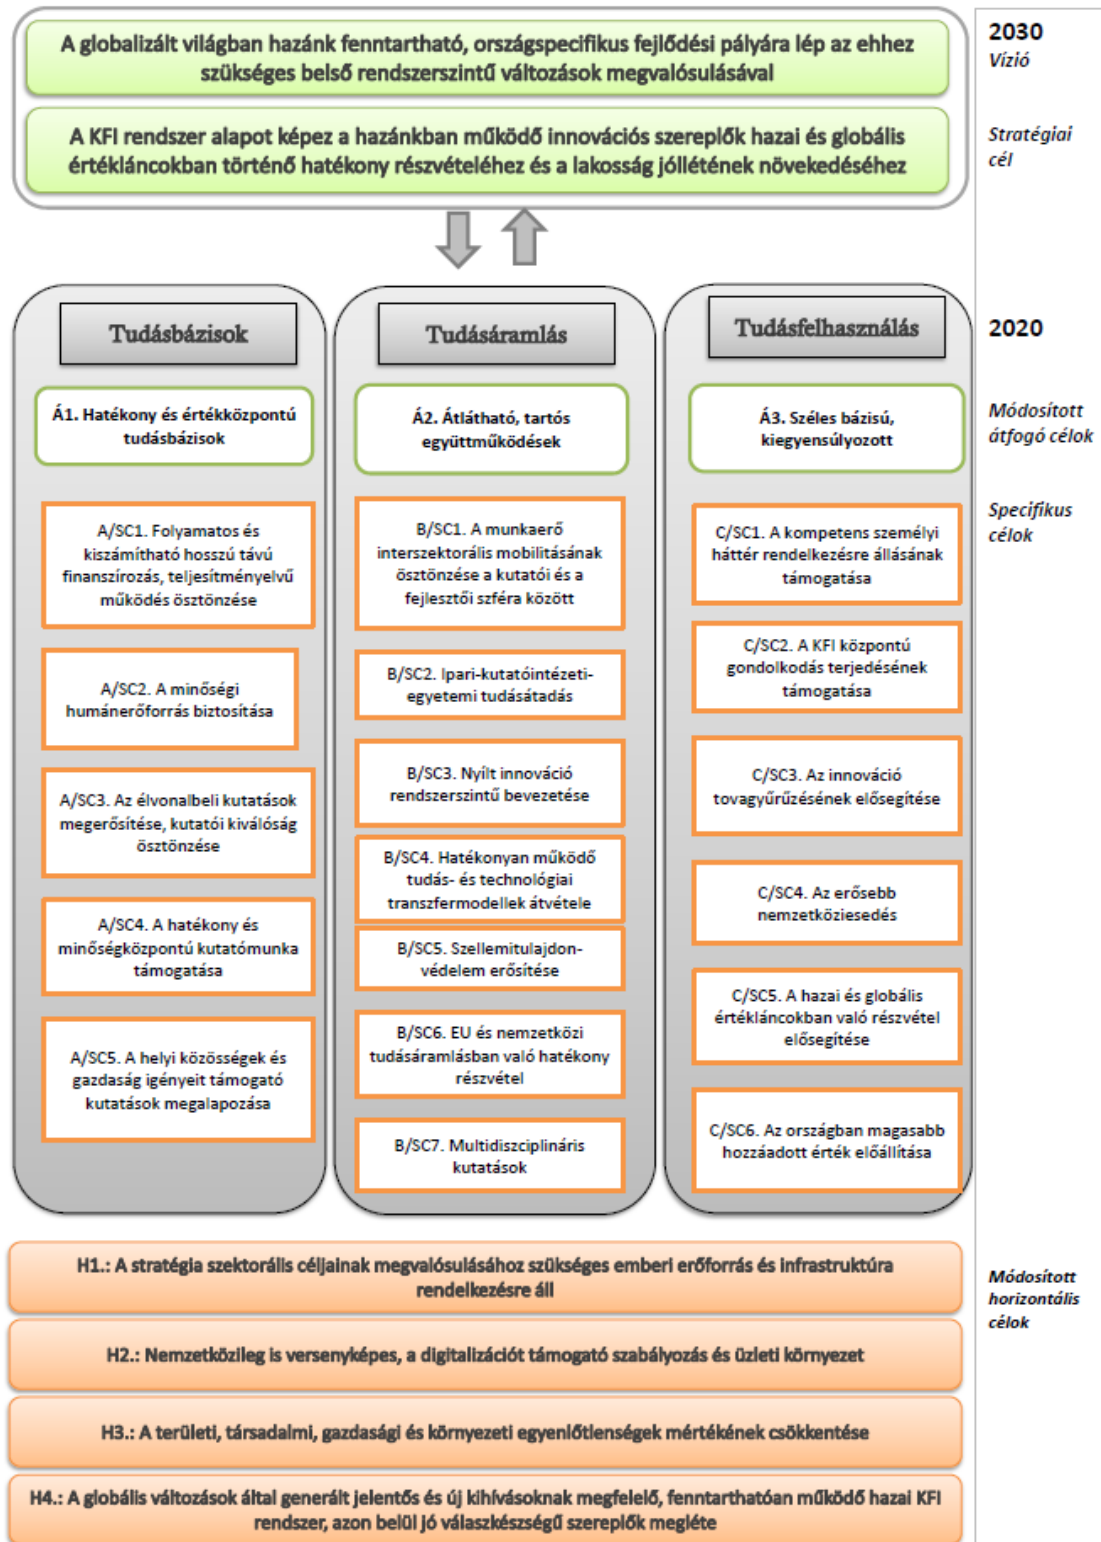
A globalizált világban hazánk fenntartható, országspecifikus fejlődési pályára lép az ehhez szükséges belső rendszerszintű változások megvalósulásával

A KFI rendszer alapot képez a hazánkban működő innovációs szereplők hazai és globális értékláncokban történő hatékony részvételéhez és a lakosság jóllétének növekedéséhez

2030
Vízió

Stratégiai cél

2020

Módosított átfogó célok

Specifikus célok

Tudásbázisok

Á1. Hatékony és értékközpontú tudásbázisok

A/SC1. Folyamatos és kiszámítható hosszú távú finanszírozás, teljesítményelvű működés ösztönzése

A/SC2. A minőségi humánerőforrás biztosítása

A/SC3. Az élvonalbeli kutatások megerősítése, kutatói kiválóság ösztönzése

A/SC4. A hatékony és minőségközpontú kutatómunka támogatása

A/SC5. A helyi közösségek és gazdaság igényeit támogató kutatások megalapozása

Tudásáramlás

Á2. Átlátható, tartós együttműködések

B/SC1. A munkaerő interszektorális mobilitásának ösztönzése a kutatói és a fejlesztői szféra között

B/SC2. Ipari-kutatóintézeti-egyetemi tudásátadás

B/SC3. Nyílt innováció rendszerszintű bevezetése

B/SC4. Hatékonyan működő tudás- és technológiai transzfermodellek átvétele

B/SC5. Szellemitulajdon-védelem erősítése

B/SC6. EU és nemzetközi tudásáramlásban való hatékony részvétel

B/SC7. Multidiszciplináris kutatások

Tudásfelhasználás

Á3. Széles bázisú, kiegyensúlyozott

C/SC1. A kompetens személyi háttér rendelkezésre állásának támogatása

C/SC2. A KFI központú gondolkodás terjedésének támogatása

C/SC3. Az innováció tovagyűrűzésének elősegítése

C/SC4. Az erősebb nemzetköziesedés

C/SC5. A hazai és globális értékláncokban való részvétel elősegítése

C/SC6. Az országban magasabb hozzáadott érték előállítása

H1.: A stratégia szektorális céljainak megvalósulásához szükséges emberi erőforrás és infrastruktúra rendelkezésre áll

H2.: Nemzetközileg is versenyképes, a digitalizációt támogató szabályozás és üzleti környezet

H3.: A területi, társadalmi, gazdasági és környezeti egyenlőtlenségek mértékének csökkentése

H4.: A globális változások által generált jelentős és új kihívásoknak megfelelő, fenntarthatóan működő hazai KFI rendszer, azon belül jó válaszkészségű szereplők megléte

Módosított horizontális célok